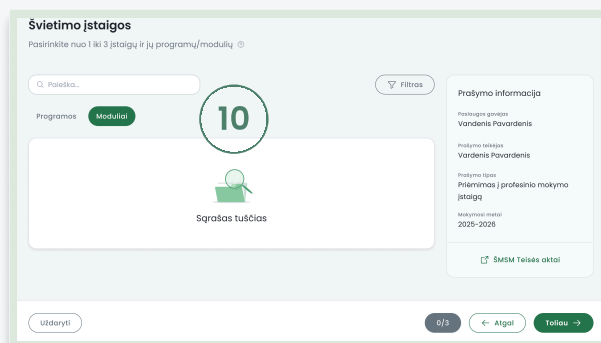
Švietimo įstaigos

Pasirinkite nuo 1 iki 3 įstaigų ir jų programų/modulių

Paieška...

Filtras

Programos Moduliai

10

Sąrašas tuščias

Prašymo informacija

Paslaugos gavėjas
Vardenis Pavardenis

Prašymo teikėjas
Vardenis Pavardenis

Prašymo tipas
Priėmimas į profesinio mokymo įstaigą

Mokymosi metai
2025-2026

ŠMSM Teisės aktai

Uždaryti

0/3

Atgal

Toliau